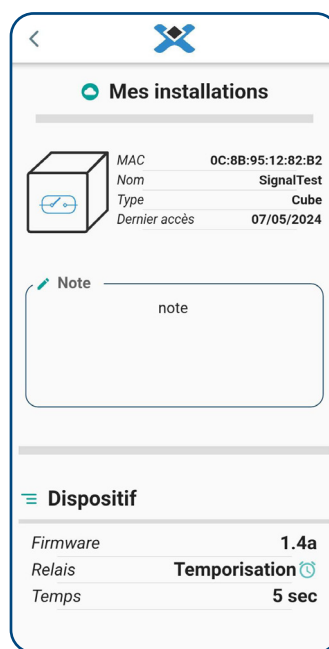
<

Mes installations

| MAC | 0C:8B:95:12:82:B2 |
|---|---|
| Nom | SignalTest |
| Type | Cube |
| Dernier accès | 07/05/2024 |

Note

note

Dispositif

| Firmware | 1.4a |
|---|---|
| Relais | Temporisation |
| Temps | 5 sec |